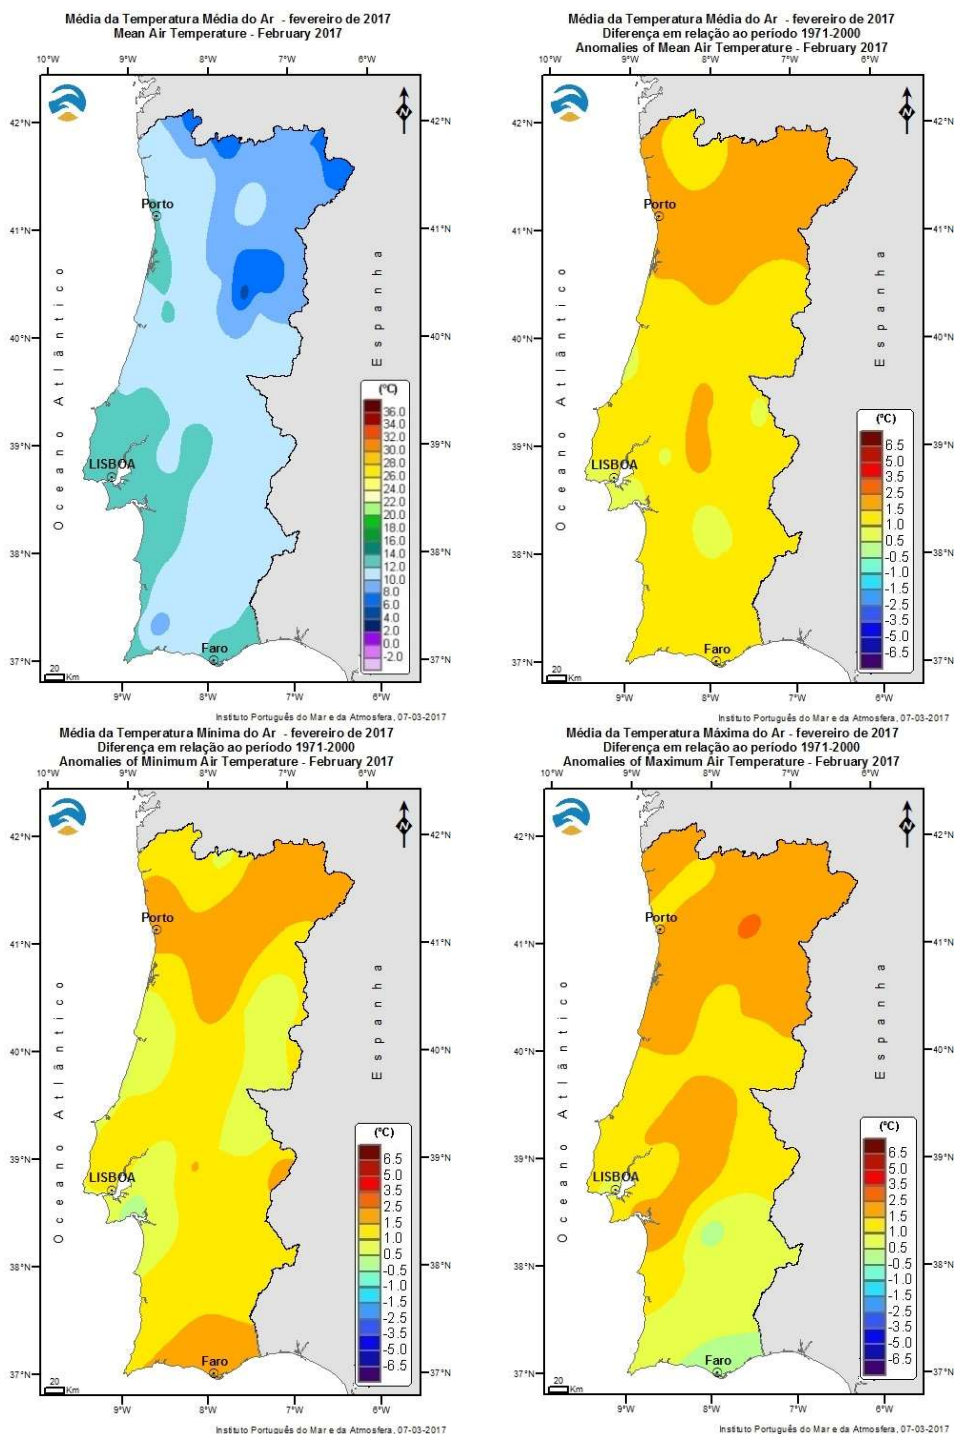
Média da Temperatura Média do Ar - fevereiro de 2017
Mean Air Temperature - February 2017

10°W 9°W 8°W 7°W 6°W

42°N 41°N 40°N 39°N 38°N 37°N

Porto
LISBOA
Faro
Oceano Atlântico
Espanha

(°C)
36.0
34.0
32.0
30.0
28.0
26.0
24.0
22.0
20.0
18.0
16.0
14.0
12.0
10.0
8.0
6.0
4.0
2.0
0.0
-2.0

20 Km

9°W 8°W 7°W 6°W

Instituto Português do Mar e da Atmosfera, 07-03-2017

Média da Temperatura Média do Ar - fevereiro de 2017
Diferença em relação ao período 1971-2000
Anomalies of Mean Air Temperature - February 2017

10°W 9°W 8°W 7°W 6°W

42°N 41°N 40°N 39°N 38°N 37°N

Porto
LISBOA
Faro
Oceano Atlântico
Espanha

(°C)
6.5
5.0
3.5
2.5
1.5
1.0
0.5
-0.5
-1.0
-1.5
-2.5
-3.5
-5.0
-6.5

20 Km

9°W 8°W 7°W 6°W

Instituto Português do Mar e da Atmosfera, 07-03-2017

Média da Temperatura Mínima do Ar - fevereiro de 2017
Diferença em relação ao período 1971-2000
Anomalies of Minimum Air Temperature - February 2017

10°W 9°W 8°W 7°W 6°W

42°N 41°N 40°N 39°N 38°N 37°N

Porto
LISBOA
Faro
Oceano Atlântico
Espanha

(°C)
6.5
5.0
3.5
2.5
1.5
1.0
0.5
-0.5
-1.0
-1.5
-2.5
-3.5
-5.0
-6.5

20 Km

9°W 8°W 7°W 6°W

Instituto Português do Mar e da Atmosfera, 07-03-2017

Média da Temperatura Máxima do Ar - fevereiro de 2017
Diferença em relação ao período 1971-2000
Anomalies of Maximum Air Temperature - February 2017

10°W 9°W 8°W 7°W 6°W

42°N 41°N 40°N 39°N 38°N 37°N

Porto
LISBOA
Faro
Oceano Atlântico
Espanha

(°C)
6.5
5.0
3.5
2.5
1.5
1.0
0.5
-0.5
-1.0
-1.5
-2.5
-3.5
-5.0
-6.5

20 Km

9°W 8°W 7°W 6°W

Instituto Português do Mar e da Atmosfera, 07-03-2017